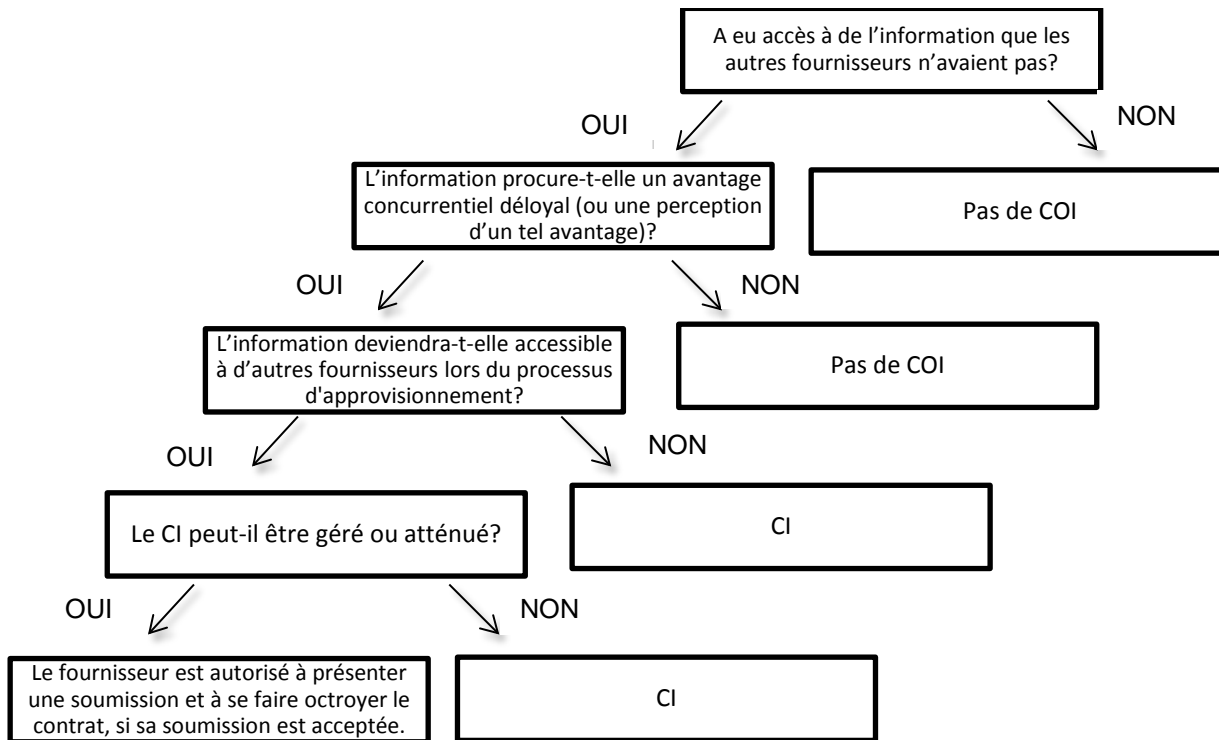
A eu accès à de l'information que les autres fournisseurs n'avaient pas?

OUI

NON

L'information procure-t-elle un avantage concurrentiel déloyal (ou une perception d'un tel avantage)?

Pas de COI

OUI

NON

L'information deviendra-t-elle accessible à d'autres fournisseurs lors du processus d'approvisionnement?

Pas de COI

OUI

NON

Le CI peut-il être géré ou atténué?

CI

OUI

NON

Le fournisseur est autorisé à présenter une soumission et à se faire octroyer le contrat, si sa soumission est acceptée.

CI